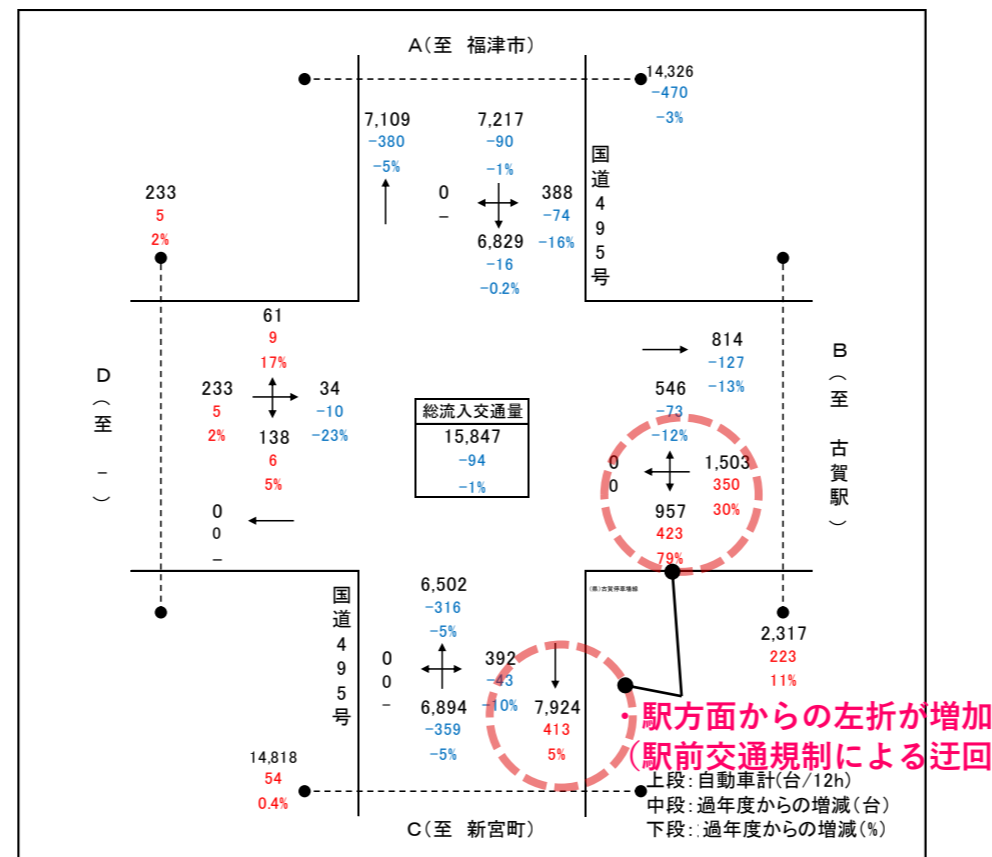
A(至 福津市)

14,326
-470
-3%

7,109
-380
-5%

7,217
-90
-1%

0
–

388
-74
-16%

6,829
-16
-0.2%

国道495号

233
5
2%

61
9
17%

233
5
2%

34
-10
-23%

138
6
5%

0
0
–

D(至 – )

総流入交通量
15,847
-94
-1%

814
-127
-13%

546
-73
-12%

0
0

1,503
350
30%

957
423
79%

B(至 古賀駅)

(株)古賀停車場線

国道495号

6,502
-316
-5%

0
0
–

392
-43
-10%

6,894
-359
-5%

7,924
413
5%

2,317
223
11%

14,818
54
0.4%

・駅方面からの左折が増加
(駅前交通規制による迂回

上段:自動車計(台/12h)
中段:過年度からの増減(台)
下段:過年度からの増減(%)

C(至 新宮町)